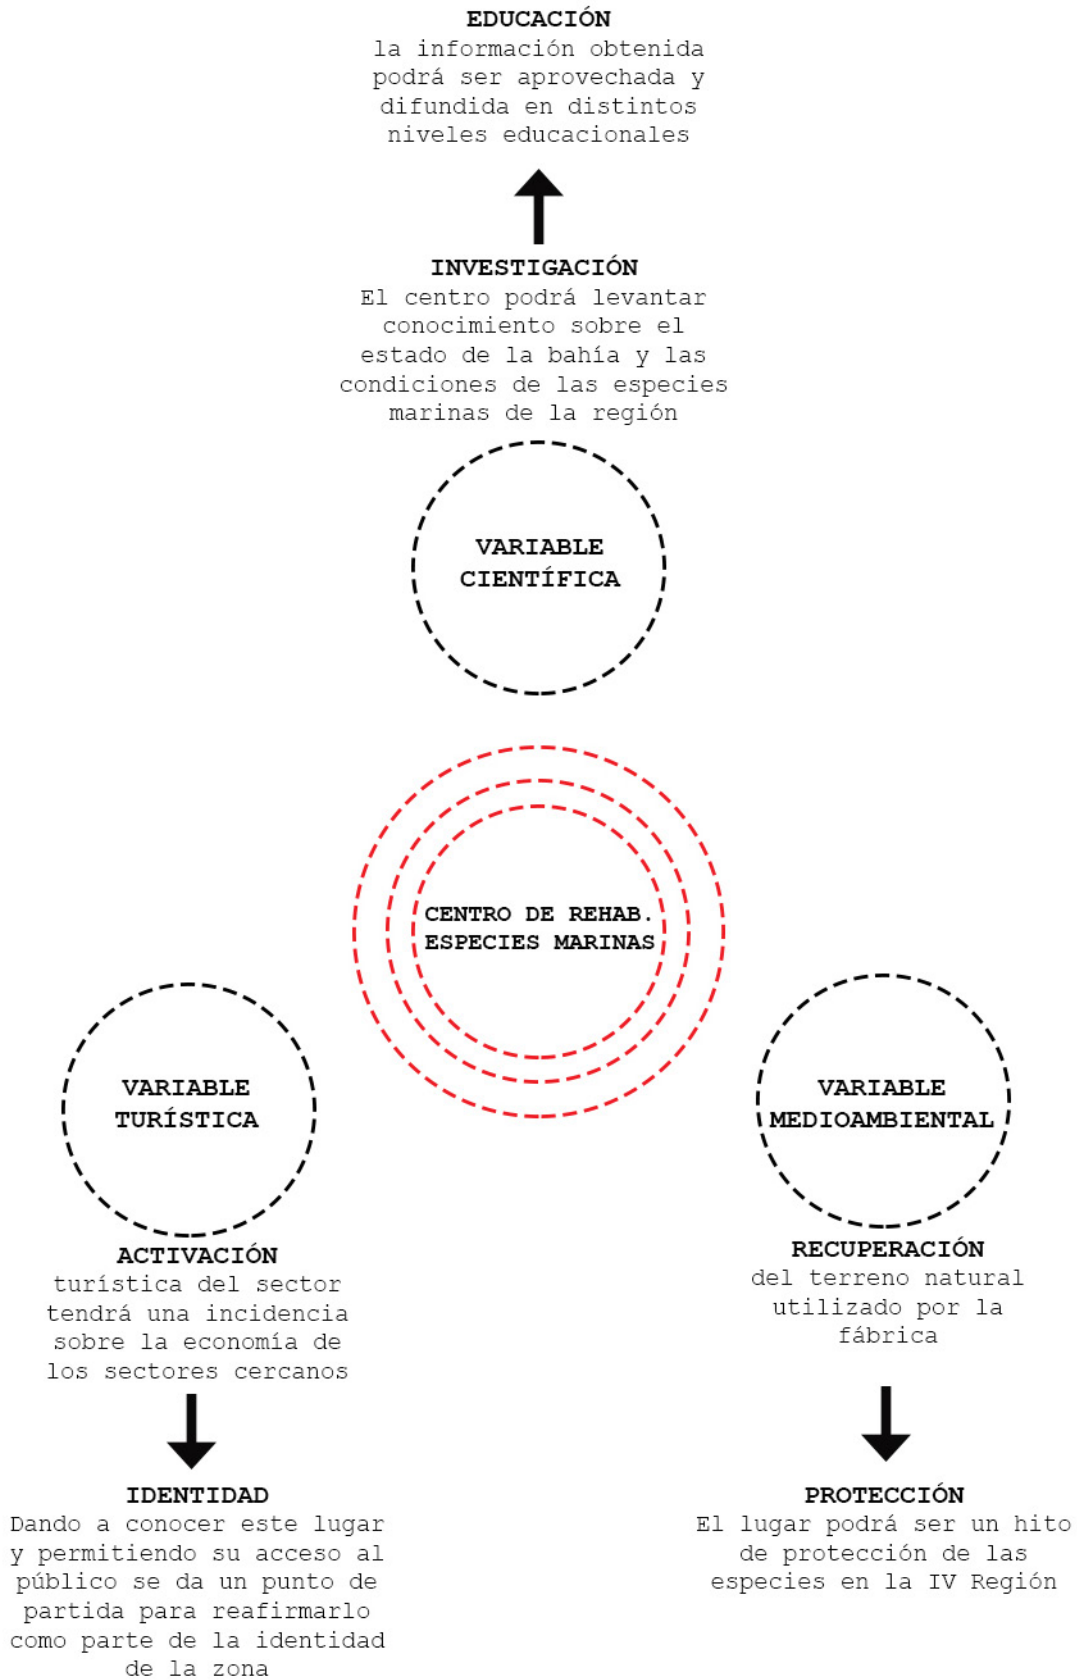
EDUCACIÓN
la información obtenida podrá ser aprovechada y difundida en distintos niveles educacionales

INVESTIGACIÓN
El centro podrá levantar conocimiento sobre el estado de la bahía y las condiciones de las especies marinas de la región

VARIABLE CIENTÍFICA

CENTRO DE REHAB. ESPECIES MARINAS

VARIABLE TURÍSTICA

VARIABLE MEDIOAMBIENTAL

ACTIVACIÓN
turística del sector tendrá una incidencia sobre la economía de los sectores cercanos

IDENTIDAD
Dando a conocer este lugar y permitiendo su acceso al público se da un punto de partida para reafirmarlo como parte de la identidad de la zona

RECUPERACIÓN
del terreno natural utilizado por la fábrica

PROTECCIÓN
El lugar podrá ser un hito de protección de las especies en la IV Región